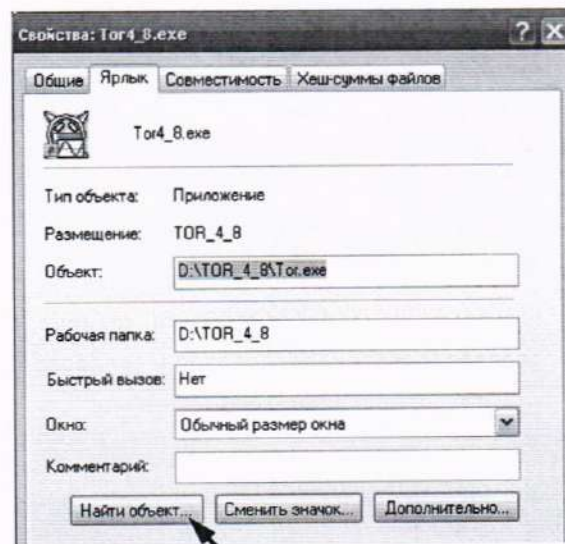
Свойства: Tor4_8.exe

? X

Общие | Ярлык | Совместимость | Хеш-суммы файлов

Tor4_8.exe

Тип объекта: Приложение

Размещение: TOR_4_8

Объект: D:\TOR_4_8\Tor.exe

Рабочая папка: D:\TOR_4_8

Быстрый вызов: Нет

Окно: Обычный размер окна

Комментарий:

Найти объект... | Сменить значок... | Дополнительно...